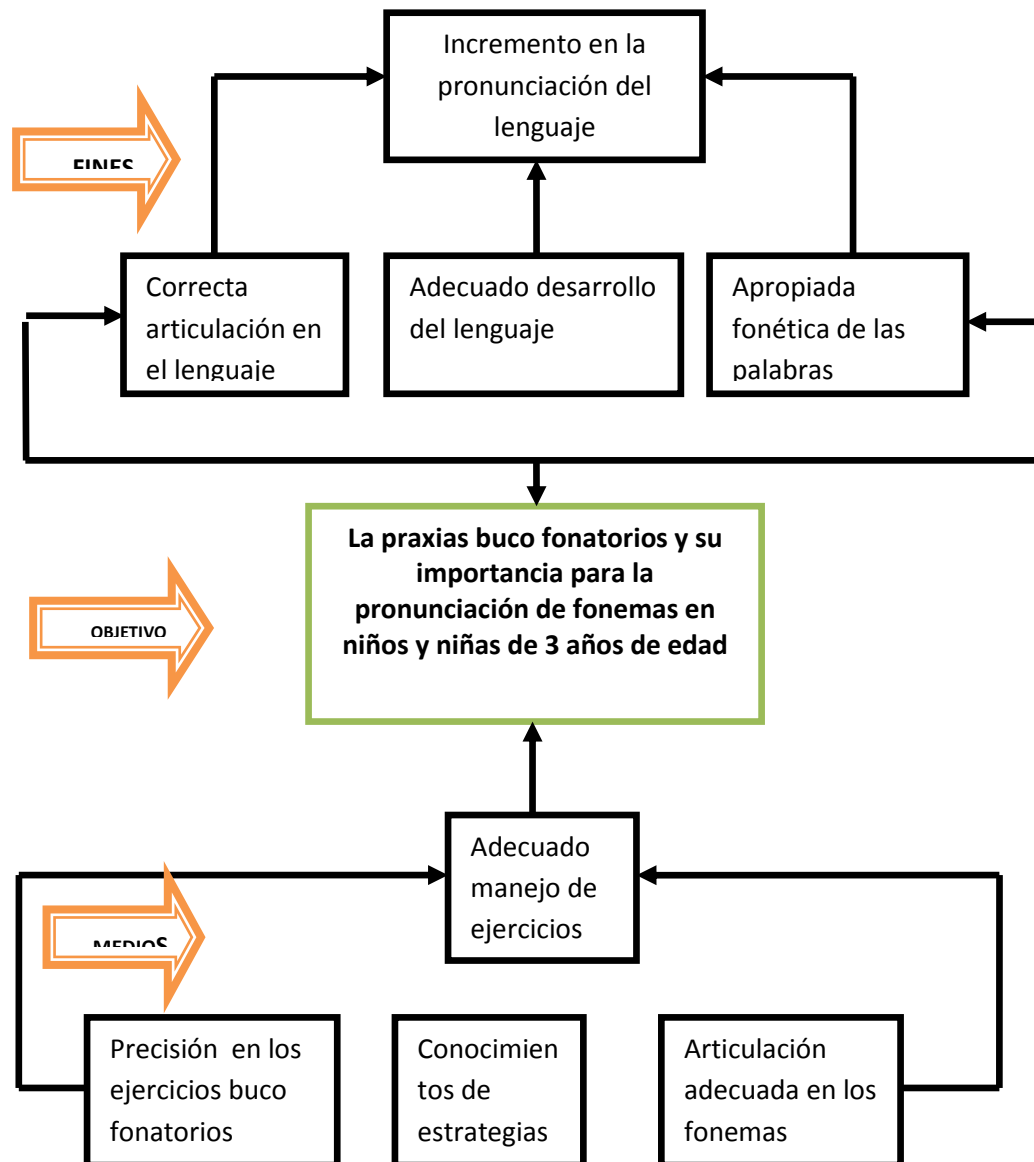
Incremento en la pronunciación del lenguaje

FINES

Correcta articulación en el lenguaje

Adecuado desarrollo del lenguaje

Apropiada fonética de las palabras

La praxias buco fonatorios y su importancia para la pronunciación de fonemas en niños y niñas de 3 años de edad

OBJETIVO

Adecuado manejo de ejercicios

MEDIOS

Precisión en los ejercicios buco fonatorios

Conocimientos de estrategias

Articulación adecuada en los fonemas